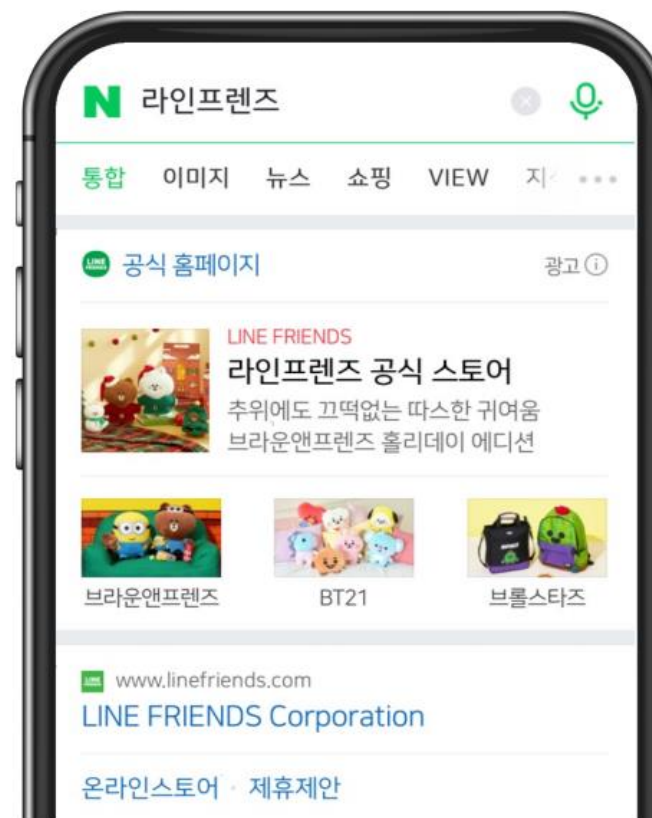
N 라인프렌즈

통합 이미지 뉴스 쇼핑 VIEW 지

공식 홈페이지 광고

LINE FRIENDS
라인프렌즈 공식 스토어
추위에도 끄떡없는 따스한 귀여움
브라운앤프렌즈 홀리데이 에디션

브라운앤프렌즈 BT21 브롤스타즈

www.linefriends.com
LINE FRIENDS Corporation

온라인스토어 · 제휴제안